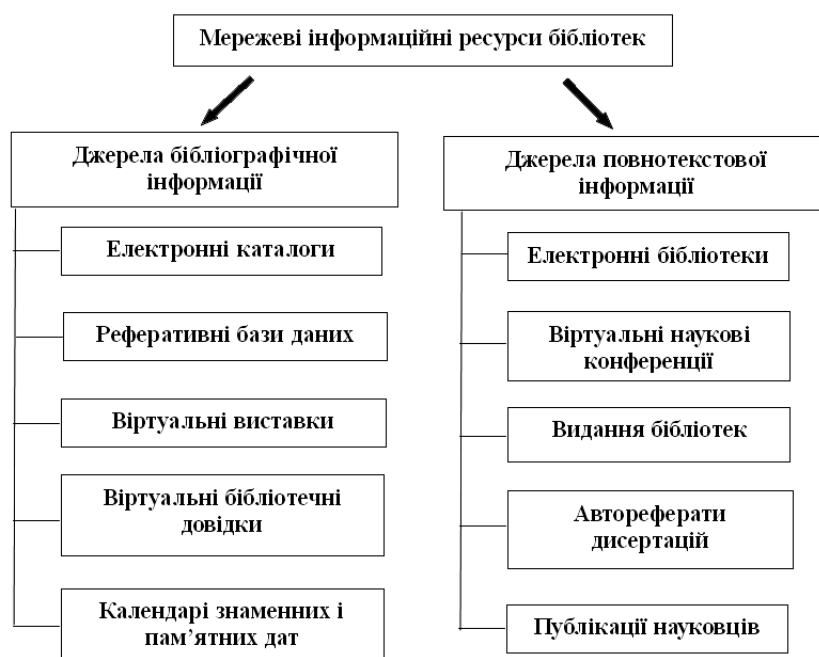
Мережеві інформаційні ресурси бібліотек

Джерела бібліографічної інформації

Електронні каталоги

Реферативні бази даних

Віртуальні виставки

Віртуальні бібліотечні довідки

Календарі знаменних і пам'ятних дат

Джерела повнотекстової інформації

Електронні бібліотеки

Віртуальні наукові конференції

Видання бібліотек

Автореферати дисертацій

Публікації науковців